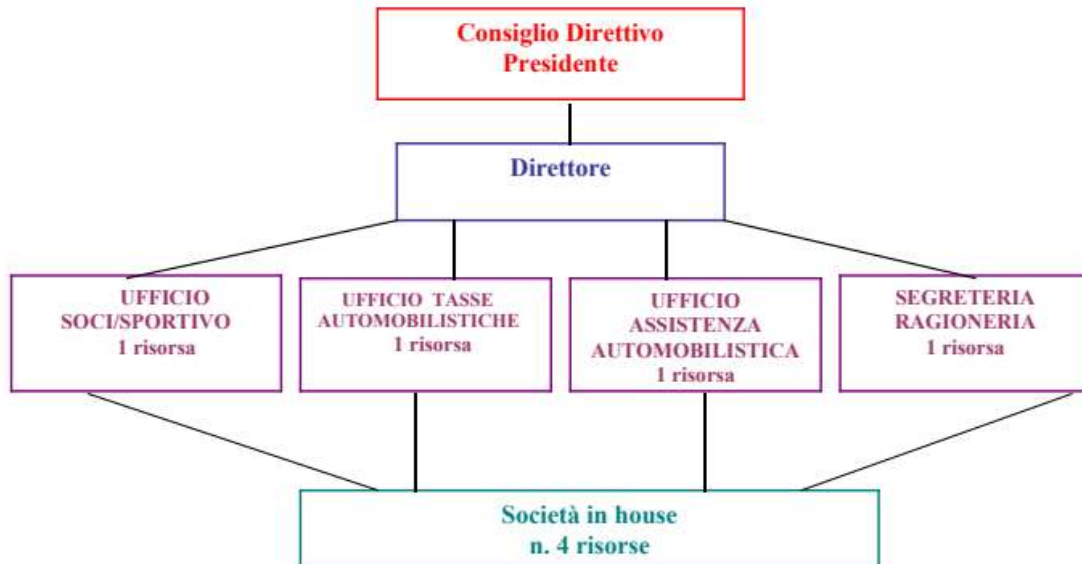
Consiglio Direttivo
Presidente

Direttore

UFFICIO
SOCI/SPORTIVO
1 risorsa

UFFICIO TASSE
AUTOMOBILISTICHE
1 risorsa

UFFICIO
ASSISTENZA
AUTOMOBILISTICA
1 risorsa

SEGRETERIA
RAGIONERIA
1 risorsa

Società in house
n. 4 risorse